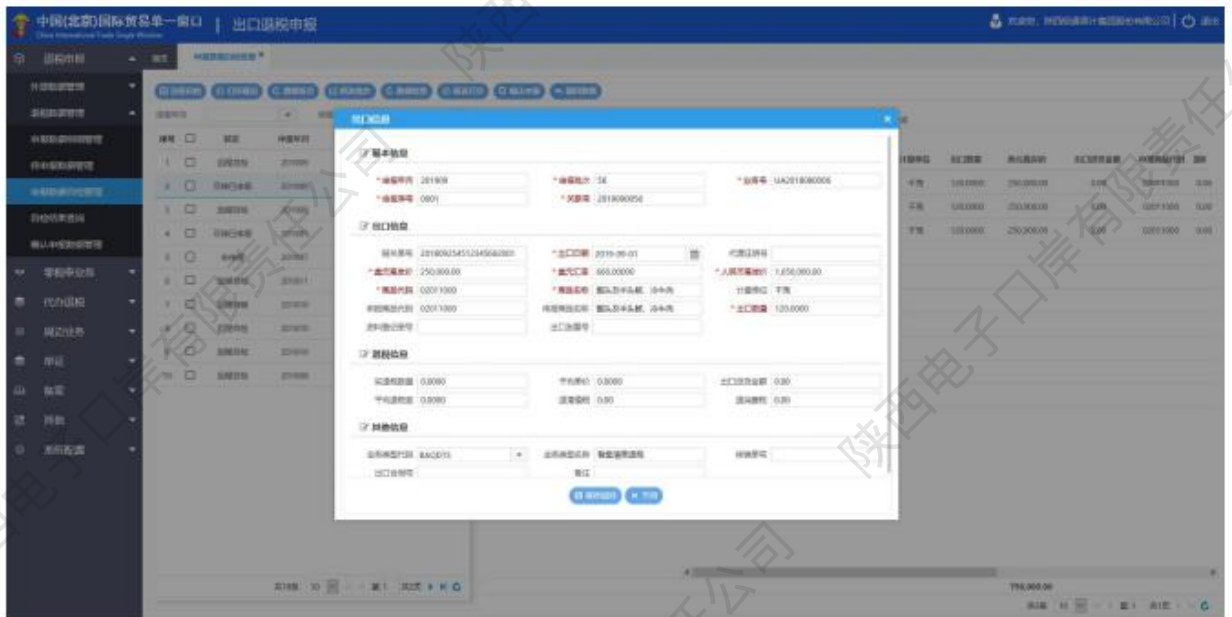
中国(北京)国际贸易单一窗口 | 出口退税申报

China International Trade Single Window

出口明细

基本信息

*申报年月 201809

*申报批次 58

*业务号 UA2018080006

*申报序号 0001

*关联号 2018090058

出口信息

报关单号 201809254512345660001

*出口日期 2018-08-01

代理证明号

*美元离岸价 250,000.00

*美元汇率 660.00000

*人民币离岸价 1,650,000.00

*商品代码 02011000

*商品名称

计量单位 千克

申报商品代码 02011000

申报商品名称

*出口数量 120.0000

原料登记号

出口发票号

退税信息

征退税率 0.0000

平均单价 0.0000

出口发票金额 0.00

平均退税率 0.0000

退(免)税额 0.00

退税额 0.00

其他信息

业务类型代码 BAOQ015

业务类型名称

核销单号

出口合同号

备注

保存数据 关闭

陕西电子口岸有限责任公司